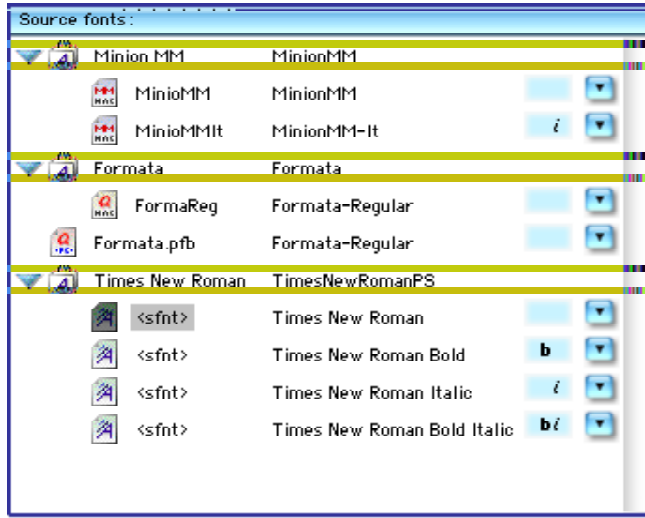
Source fonts:

| | |
|---|---|
| Minion MM | MinionMM |
| MinioMM | MinionMM |
| MinioMMIt | MinionMM-It | i |
| Formata | Formata |
| FormaReg | Formata-Regular |
| Formata.pfb | Formata-Regular |
| Times New Roman | TimesNewRomanPS |
| <sfnt> | Times New Roman |
| <sfnt> | Times New Roman Bold | b |
| <sfnt> | Times New Roman Italic | i |
| <sfnt> | Times New Roman Bold Italic | bi |